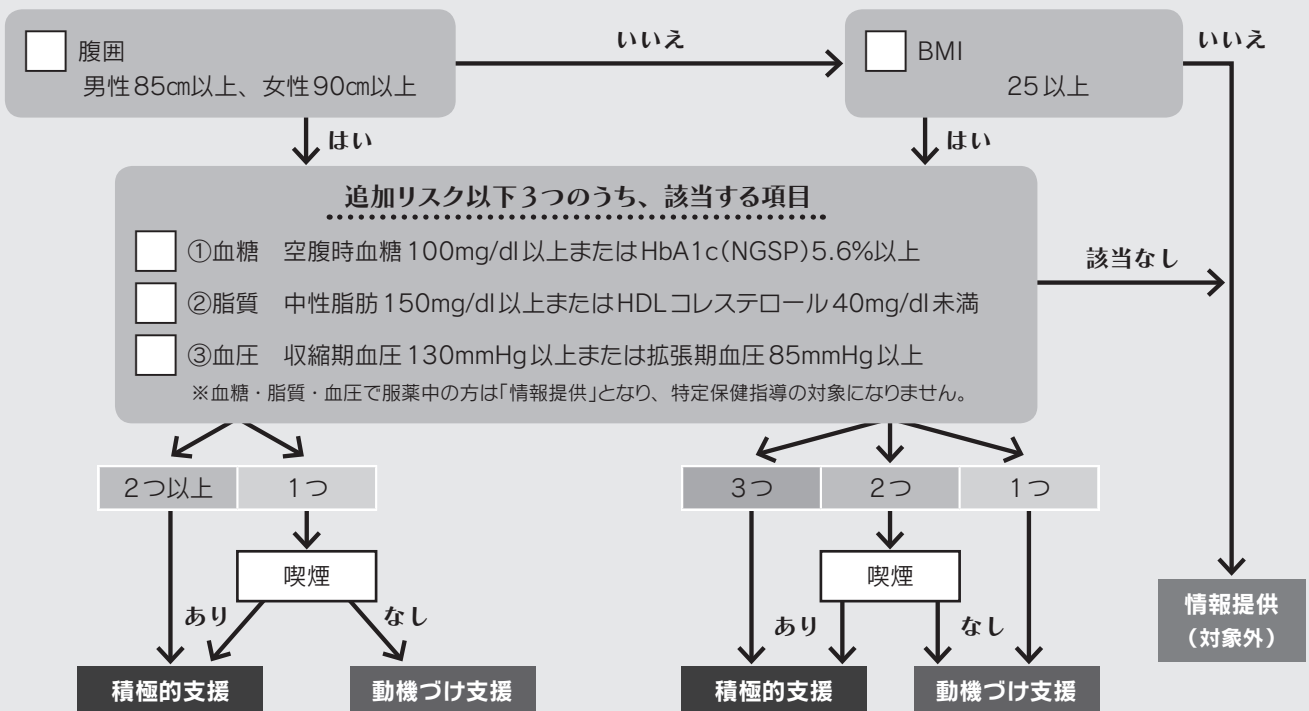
腹囲
男性85cm以上、女性90cm以上

いいえ

BMI
25以上

いいえ

はい

はい

追加リスク以下3つのうち、該当する項目

①血糖　空腹時血糖100mg/dl以上またはHbA1c(NGSP)5.6%以上

②脂質　中性脂肪150mg/dl以上またはHDLコレステロール40mg/dl未満

③血圧　収縮期血圧130mmHg以上または拡張期血圧85mmHg以上

※血糖・脂質・血圧で服薬中の方は「情報提供」となり、特定保健指導の対象になりません。

該当なし

2つ以上
1つ

喫煙

あり
なし

積極的支援
動機づけ支援

3つ
2つ
1つ

喫煙

あり
なし

積極的支援
動機づけ支援

情報提供
（対象外）